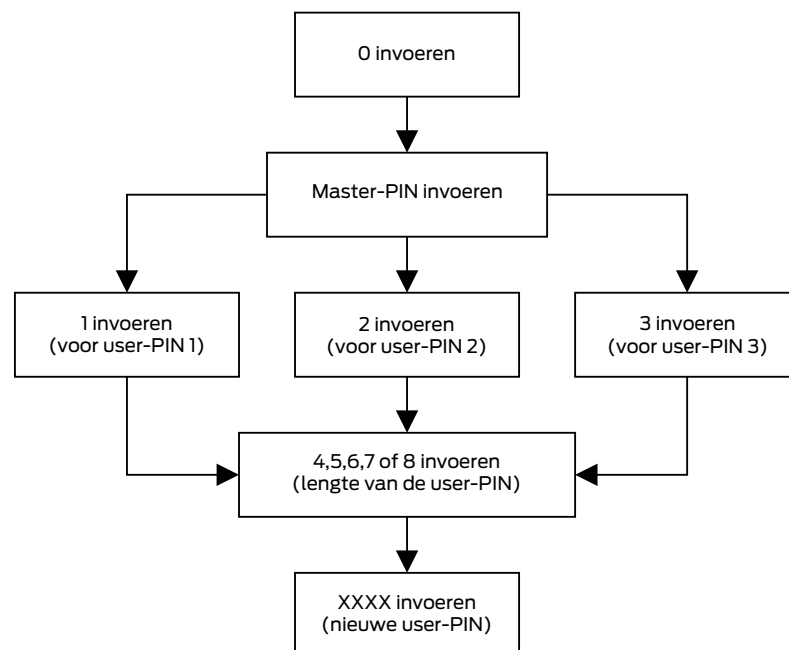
0 invoeren

Master-PIN invoeren

1 invoeren
(voor user-PIN 1)

2 invoeren
(voor user-PIN 2)

3 invoeren
(voor user-PIN 3)

4,5,6,7 of 8 invoeren
(lengte van de user-PIN)

XXXX invoeren
(nieuwe user-PIN)